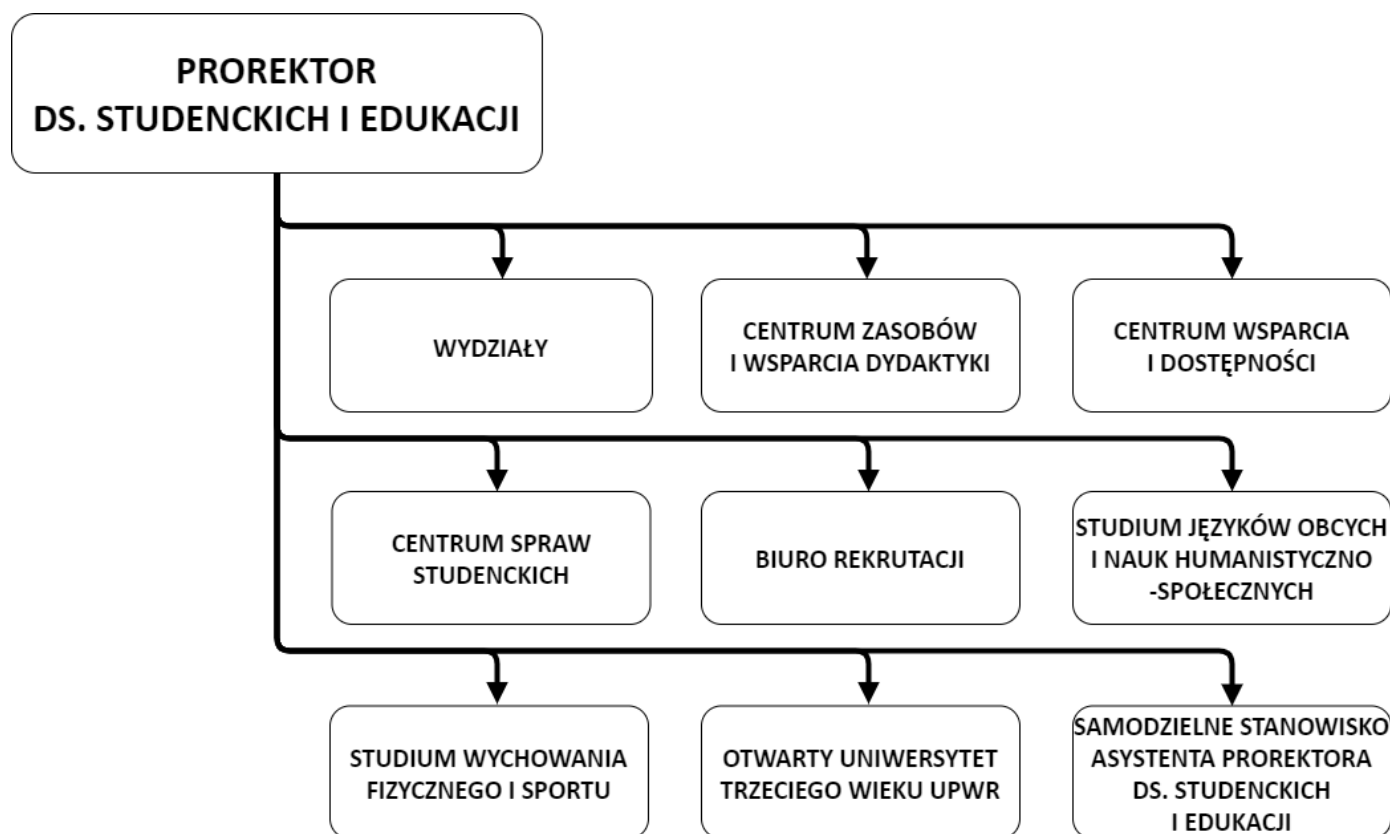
PROREKTOR
DS. STUDENCKICH I EDUKACJI

WYDZIAŁY

CENTRUM ZASOBÓW
I WSPARCIA DYDAKTYKI

CENTRUM WSPARCIA
I DOSTĘPNOŚCI

CENTRUM SPRAW
STUDENCKICH

BIURO REKRUTACJI

STUDIUM JĘZYKÓW OBCYCH
I NAUK HUMANISTYCZNO
-SPOŁECZNYCH

STUDIUM WYCHOWANIA
FIZYCZNEGO I SPORTU

OTWARTY UNIWERSYTET
TRZECIEGO WIEKU UPWR

SAMODZIELNE STANOWISKO
ASYSTENTA PROREKTORA
DS. STUDENCKICH
I EDUKACJI